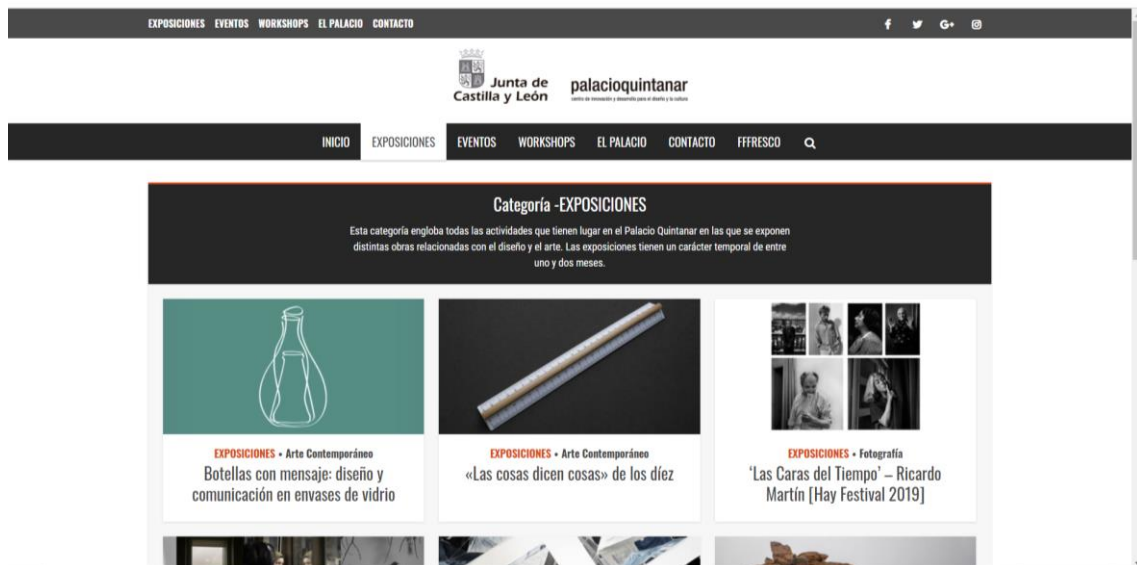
EXPOSICIONES EVENTOS WORKSHOPS EL PALACIO CONTACTO

f G+

Junta de Castilla y León

palacioquintanar

centro de innovación y desarrollo para el diseño y la cultura

INICIO EXPOSICIONES EVENTOS WORKSHOPS EL PALACIO CONTACTO FFFRESCO

Categoría -EXPOSICIONES

Esta categoría engloba todas las actividades que tienen lugar en el Palacio Quintanar en las que se exponen distintas obras relacionadas con el diseño y el arte. Las exposiciones tienen un carácter temporal de entre uno y dos meses.

EXPOSICIONES • Arte Contemporáneo

Botellas con mensaje: diseño y comunicación en envases de vidrio

EXPOSICIONES • Arte Contemporáneo

«Las cosas dicen cosas» de los díez

EXPOSICIONES • Fotografía

'Las Caras del Tiempo' – Ricardo Martín [Hay Festival 2019]